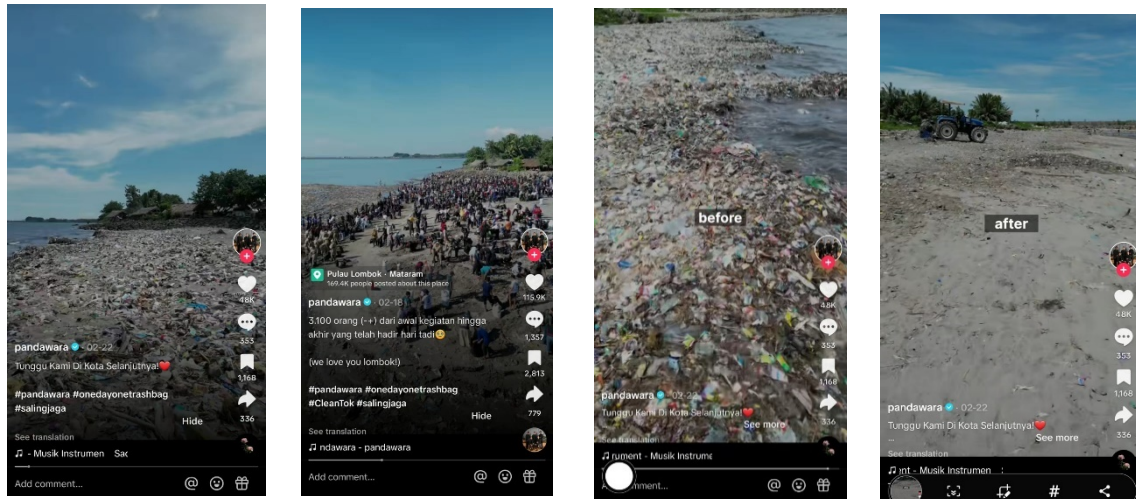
48K
353
1,168
336
pandawara · 02-22
Tunggu Kami Di Kota Selanjutnya!❤️
#pandawara #onedayonetrashbag #salingjaga
Hide
See translation
♫ - Musik Instrumen Sad
Add comment...

Pulau Lombok · Mataram
169.4K people posted about this place
115.9K
1,357
2,813
779
pandawara · 02-18
3.100 orang (-+) dari awal kegiatan hingga akhir yang telah hadir hari tadi😊
(we love you lombok!)
#pandawara #onedayonetrashbag #CleanTok #salingjaga
Hide
See translation
♫ ndawara - pandawara
Add comment...

before
48K
353
1,168
336
pandawara · 02-22
Tunggu Kami Di Kota Selanjutnya!❤️
See more
See translation
♫ rument - Musik Instrume
Add comment...

after
48K
353
1,168
336
pandawara · 02-22
Tunggu Kami Di Kota Selanjutnya!❤️
...
See more
See translation
♫ ent - Musik Instrumen
#